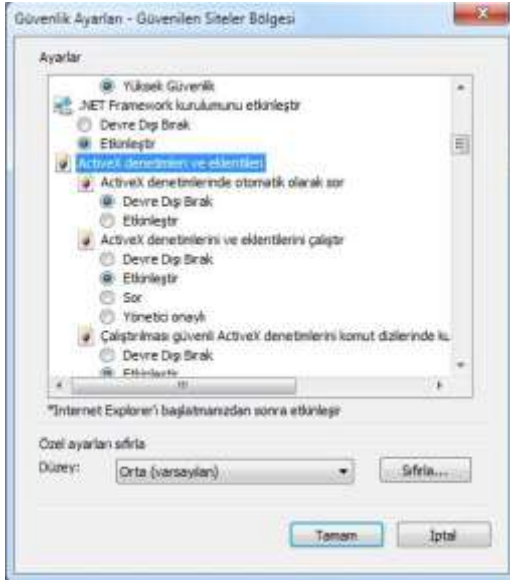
Güvenlik Ayarları - Güvenilen Siteler Bölgesi

Ayarlar

Yüksek Güvenlik
.NET Framework kurulumunu etkinleştir
Devre Dışı Bırak
Etkinleştir
ActiveX denetimleri ve eklentileri
ActiveX denetimlerinde otomatik olarak sor
Devre Dışı Bırak
Etkinleştir
ActiveX denetimlerini ve eklentilerini çalıştır
Devre Dışı Bırak
Etkinleştir
Sor
Yönetici onaylı
Çalıştırılması güvenli ActiveX denetimlerini komut dizilerinde k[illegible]
Devre Dışı Bırak
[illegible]

*Internet Explorer'ı başlatmanızdan sonra etkinleşir

Özel ayarları sıfırla
Düzey: Orta (varsayılan)
Sıfırla...

Tamam
İptal